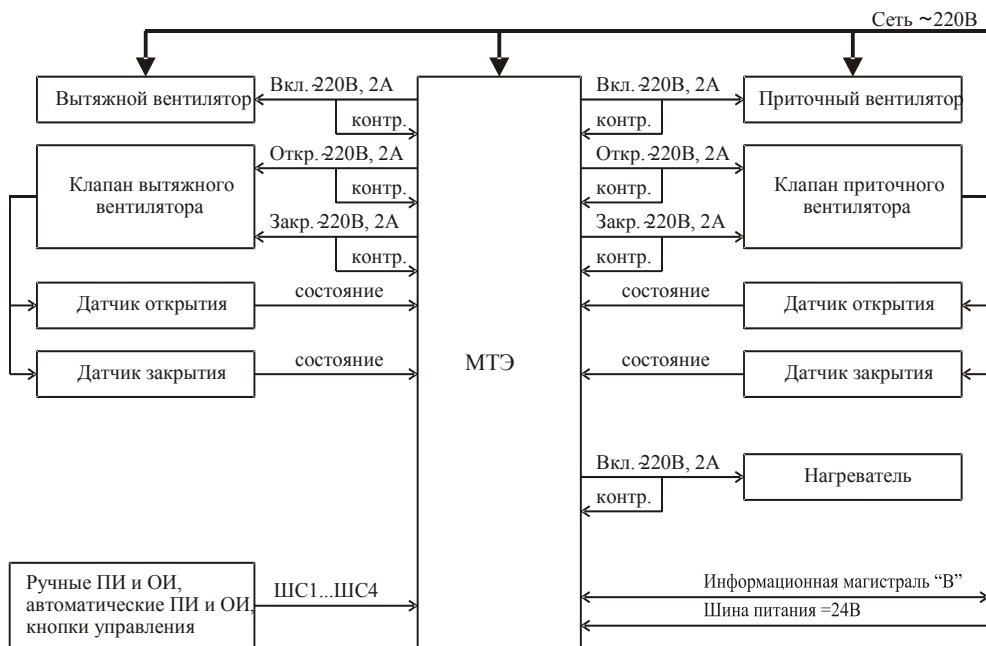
Сеть ~220В

Вытяжной вентилятор

Вкл. ~220В, 2А

контр.

Клапан вытяжного вентилятора

Откр. ~220В, 2А

контр.

Закр. ~220В, 2А

контр.

Датчик открытия

состояние

Датчик закрытия

состояние

МТЭ

Вкл. ~220В, 2А

контр.

Приточный вентилятор

Откр. ~220В, 2А

контр.

Клапан приточного вентилятора

Закр. ~220В, 2А

контр.

состояние

Датчик открытия

состояние

Датчик закрытия

Вкл. ~220В, 2А

контр.

Нагреватель

Ручные ПИ и ОИ, автоматические ПИ и ОИ, кнопки управления

ШС1...ШС4

Информационная магистраль "В"

Шина питания =24В